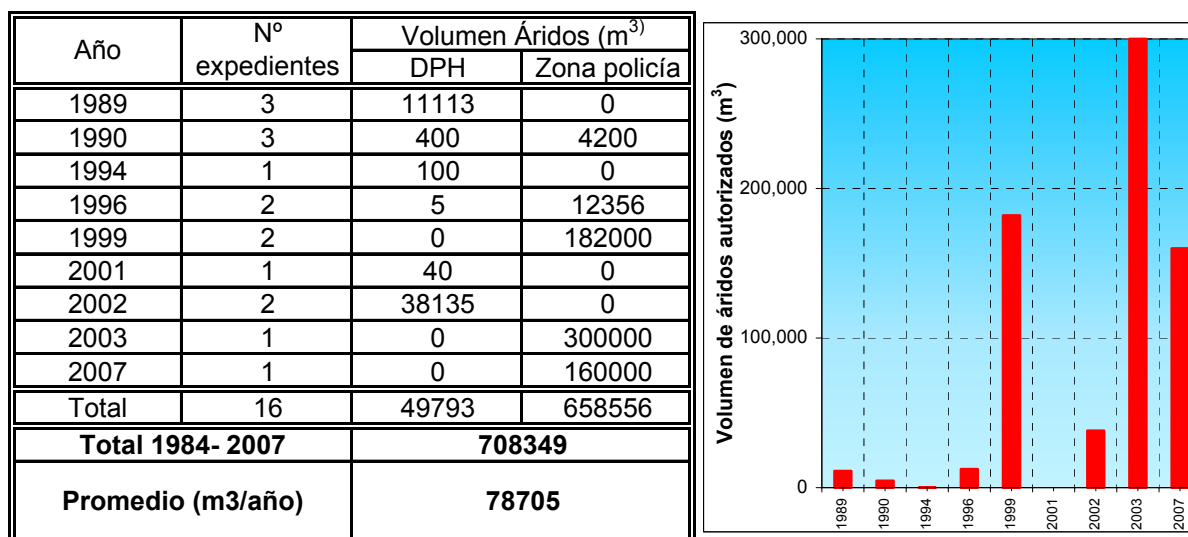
| Año | Nº expedientes | Volumen Áridos ($m^3$) DPH | Volumen Áridos ($m^3$) Zona policía |
|---|---|---|---|
| 1989 | 3 | 11113 | 0 |
| 1990 | 3 | 400 | 4200 |
| 1994 | 1 | 100 | 0 |
| 1996 | 2 | 5 | 12356 |
| 1999 | 2 | 0 | 182000 |
| 2001 | 1 | 40 | 0 |
| 2002 | 2 | 38135 | 0 |
| 2003 | 1 | 0 | 300000 |
| 2007 | 1 | 0 | 160000 |
| Total | 16 | 49793 | 658556 |
| **Total 1984- 2007** | | **708349** | |
| **Promedio (m3/año)** | | **78705** | |

Volumen de áridos autorizados ($m^3$)

300,000
200,000
100,000
0

1989
1990
1994
1996
1999
2001
2002
2003
2007